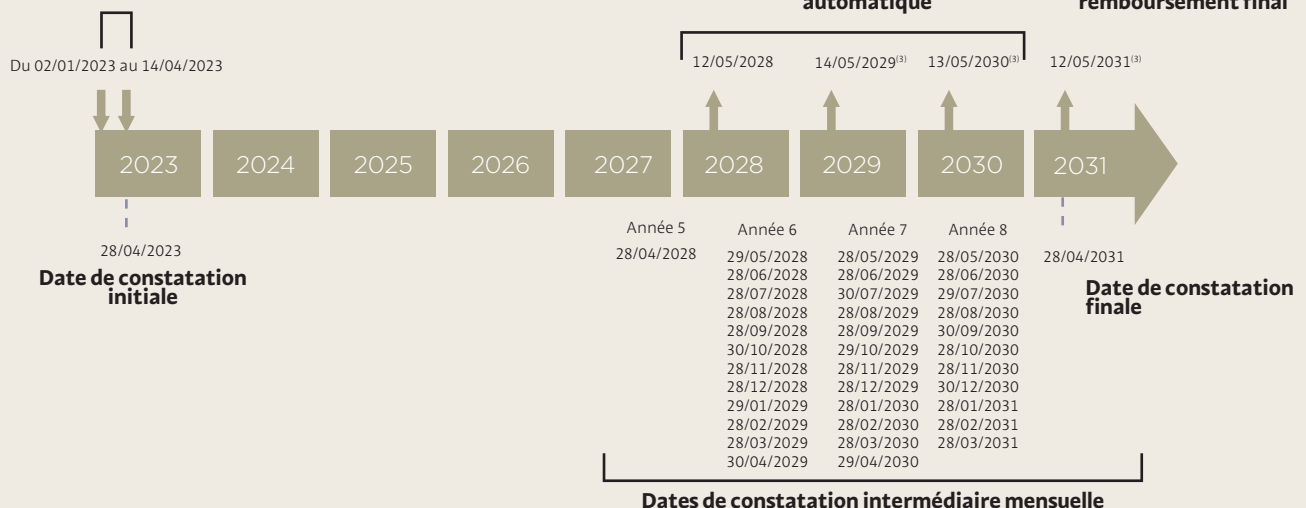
automatique

remboursement final

Du 02/01/2023 au 14/04/2023

12/05/2028

$14/05/2029^{(3)}$

$13/05/2030^{(3)}$

$12/05/2031^{(3)}$

2023

2024

2025

2026

2027

2028

2029

2030

2031

28/04/2023

Date de constatation initiale

Année 5

28/04/2028

| Année 6 | Année 7 | Année 8 |
|---|---|---|
| 29/05/2028 | 28/05/2029 | 28/05/2030 |
| 28/06/2028 | 28/06/2029 | 28/06/2030 |
| 28/07/2028 | 30/07/2029 | 29/07/2030 |
| 28/08/2028 | 28/08/2029 | 28/08/2030 |
| 28/09/2028 | 28/09/2029 | 30/09/2030 |
| 30/10/2028 | 29/10/2029 | 28/10/2030 |
| 28/11/2028 | 28/11/2029 | 28/11/2030 |
| 28/12/2028 | 28/12/2029 | 30/12/2030 |
| 29/01/2029 | 28/01/2030 | 28/01/2031 |
| 28/02/2029 | 28/02/2030 | 28/02/2031 |
| 28/03/2029 | 28/03/2030 | 28/03/2031 |
| 30/04/2029 | 29/04/2030 | |

28/04/2031

Date de constatation finale

Dates de constatation intermédiaire mensuelle